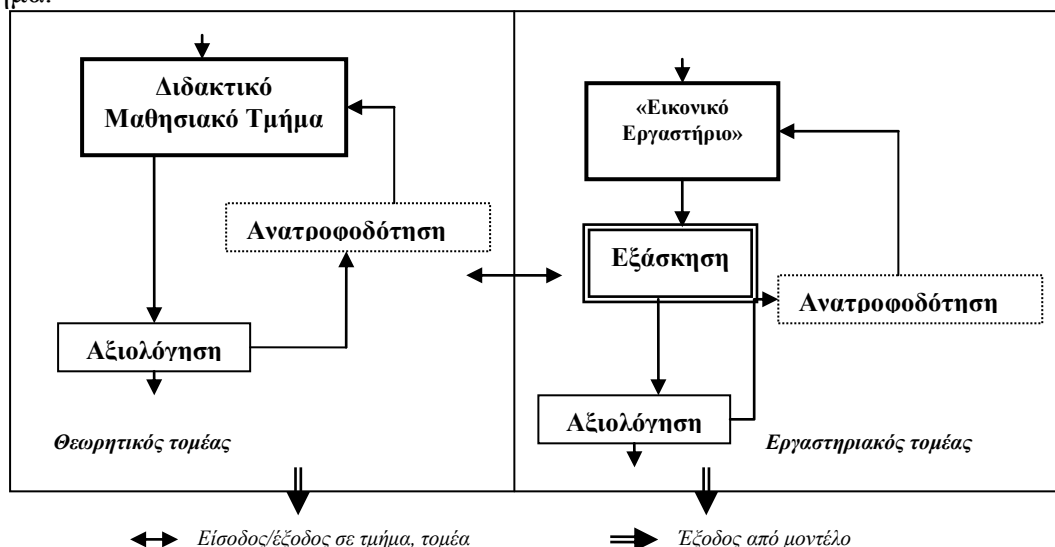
μοι.

Διδακτικό Μαθησιακό Τμήμα

Ανατροφοδότηση

Αξιολόγηση

Θεωρητικός τομέας

«Εικονικό Εργαστήριο»

Εξάσκηση

Ανατροφοδότηση

Αξιολόγηση

Εργαστηριακός τομέας

Είσοδος/έξοδος σε τμήμα, τομέα

Έξοδος από μοντέλο